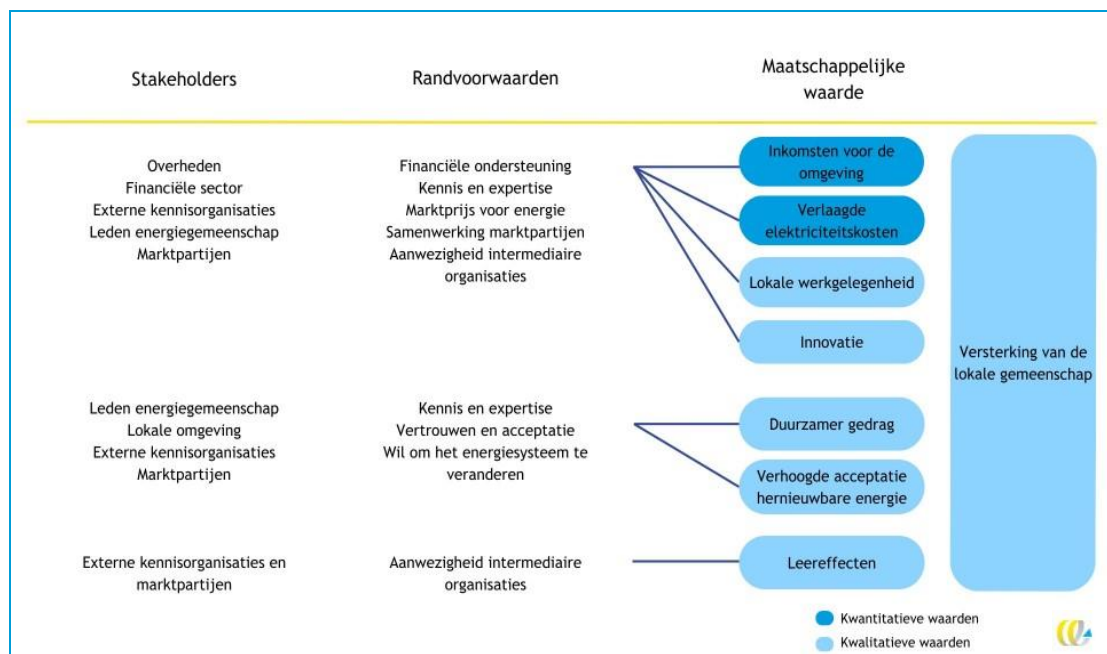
Stakeholders

Randvoorwaarden

Maatschappelijke waarde

Overheden
Financiële sector
Externe kennisorganisaties
Leden energiegemeenschap
Marktpartijen

Financiële ondersteuning
Kennis en expertise
Marktprijs voor energie
Samenwerking marktpartijen
Aanwezigheid intermediaire organisaties

Inkomsten voor de omgeving

Verlaagde elektriciteitskosten

Lokale werkgelegenheid

Innovatie

Versterking van de lokale gemeenschap

Leden energiegemeenschap
Lokale omgeving
Externe kennisorganisaties
Marktpartijen

Kennis en expertise
Vertrouwen en acceptatie
Wil om het energiesysteem te veranderen

Duurzamer gedrag

Verhoogde acceptatie hernieuwbare energie

Externe kennisorganisaties en marktpartijen

Aanwezigheid intermediaire organisaties

Leereffecten

Kwantitatieve waarden
Kwalitatieve waarden